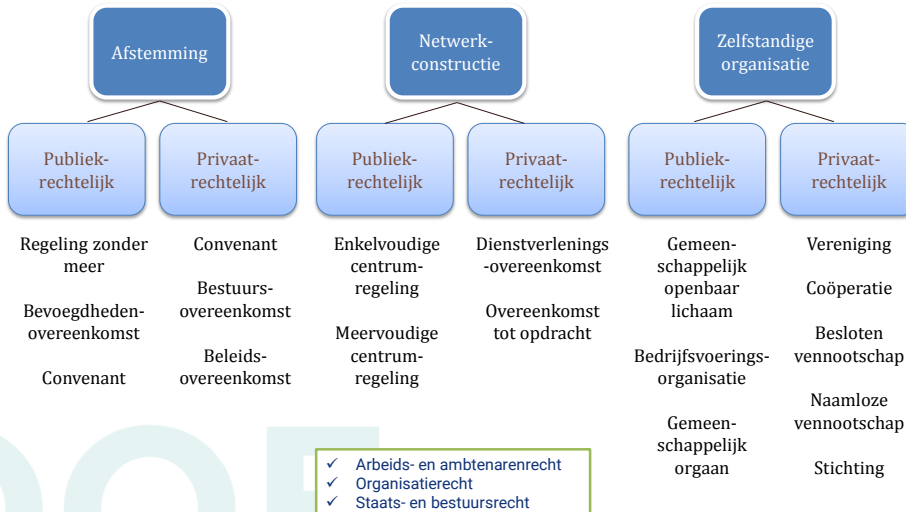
Afstemming

Publiek-rechtelijk

Regeling zonder meer

Bevoegdheden-overeenkomst

Convenant

Privaat-rechtelijk

Convenant

Bestuurs-overeenkomst

Beleids-overeenkomst

Netwerk-constructie

Publiek-rechtelijk

Enkelvoudige centrum-regeling

Meervoudige centrum-regeling

Privaat-rechtelijk

Dienstverlenings-overeenkomst

Overeenkomst tot opdracht

Zelfstandige organisatie

Publiek-rechtelijk

Gemeen-schappelijk openbaar lichaam

Bedrijfsvoerings-organisatie

Gemeen-schappelijk orgaan

Privaat-rechtelijk

Vereniging

Coöperatie

Besloten vennootschap

Naamloze vennootschap

Stichting

✓ Arbeids- en ambtenarenrecht
✓ Organisatierecht
✓ Staats- en bestuursrecht